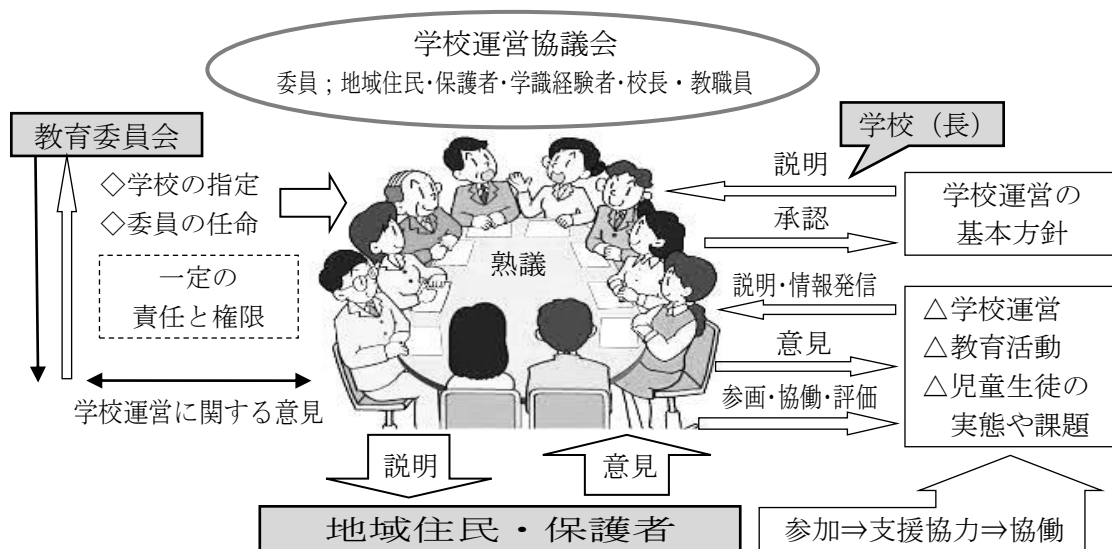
学校運営協議会
委員；地域住民･保護者･学識経験者･校長・教職員

教育委員会

学校（長）

◇学校の指定
◇委員の任命

一定の
責任と権限

説明

承認

学校運営の
基本方針

熟議

説明･情報発信

意見

参画･協働･評価

△学校運営
△教育活動
△児童生徒の
実態や課題

学校運営に関する意見

説明

意見

地域住民・保護者

参加⇒支援協力⇒協働